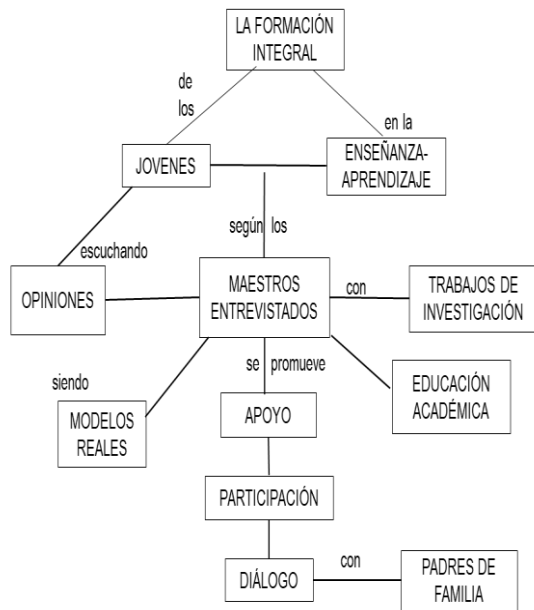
LA FORMACIÓN INTEGRAL

de los

en la

JOVENES

ENSEÑANZA-APRENDIZAJE

según los

escuchando

OPINIONES

MAESTROS ENTREVISTADOS

con

TRABAJOS DE INVESTIGACIÓN

siendo

se promueve

EDUCACIÓN ACADÉMICA

MODELOS REALES

APOYO

PARTICIPACIÓN

con

DIÁLOGO

PADRES DE FAMILIA